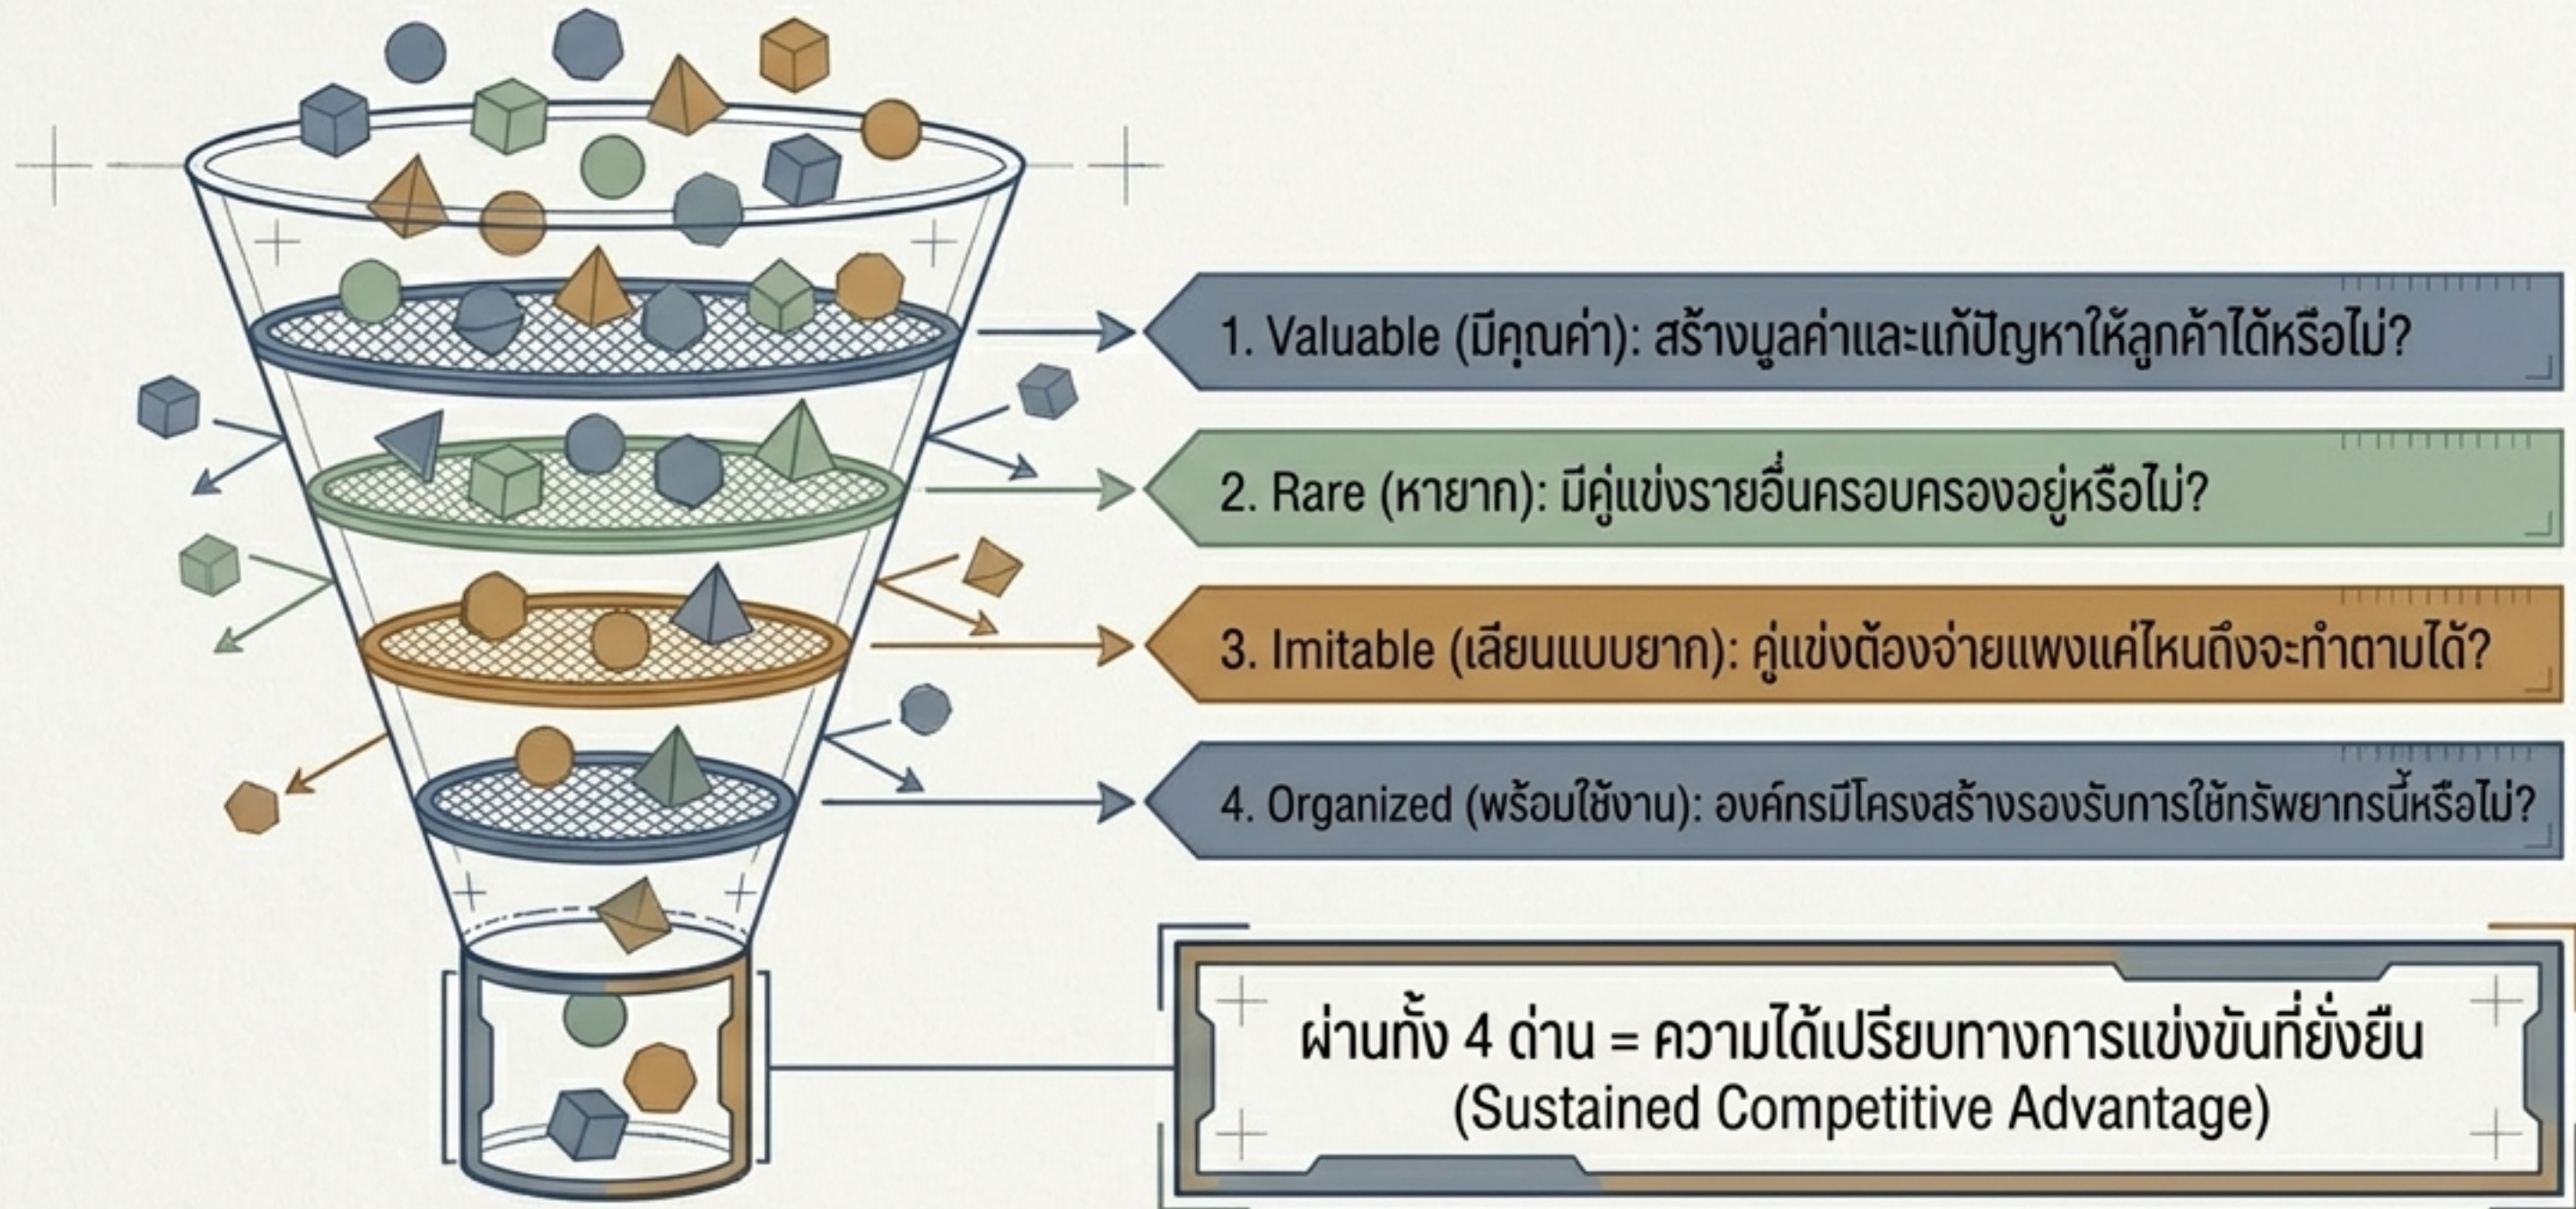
1. Valuable (มีคุณค่า): สร้างมูลค่าและแก้ปัญหาให้ลูกค้าได้หรือไม่?

2. Rare (หายาก): มีคู่แข่งรายอื่นครอบครองอยู่หรือไม่?

3. Imitable (เลียนแบบยาก): คู่แข่งต้องจ่ายแพงแค่ไหนถึงจะทำตามได้?

4. Organized (พร้อมใช้งาน): องค์กรมีโครงสร้างรองรับการใช้ทรัพยากรนี้หรือไม่?

ผ่านทั้ง 4 ด่าน = ความได้เปรียบทางการแข่งขันที่ยั่งยืน (Sustained Competitive Advantage)